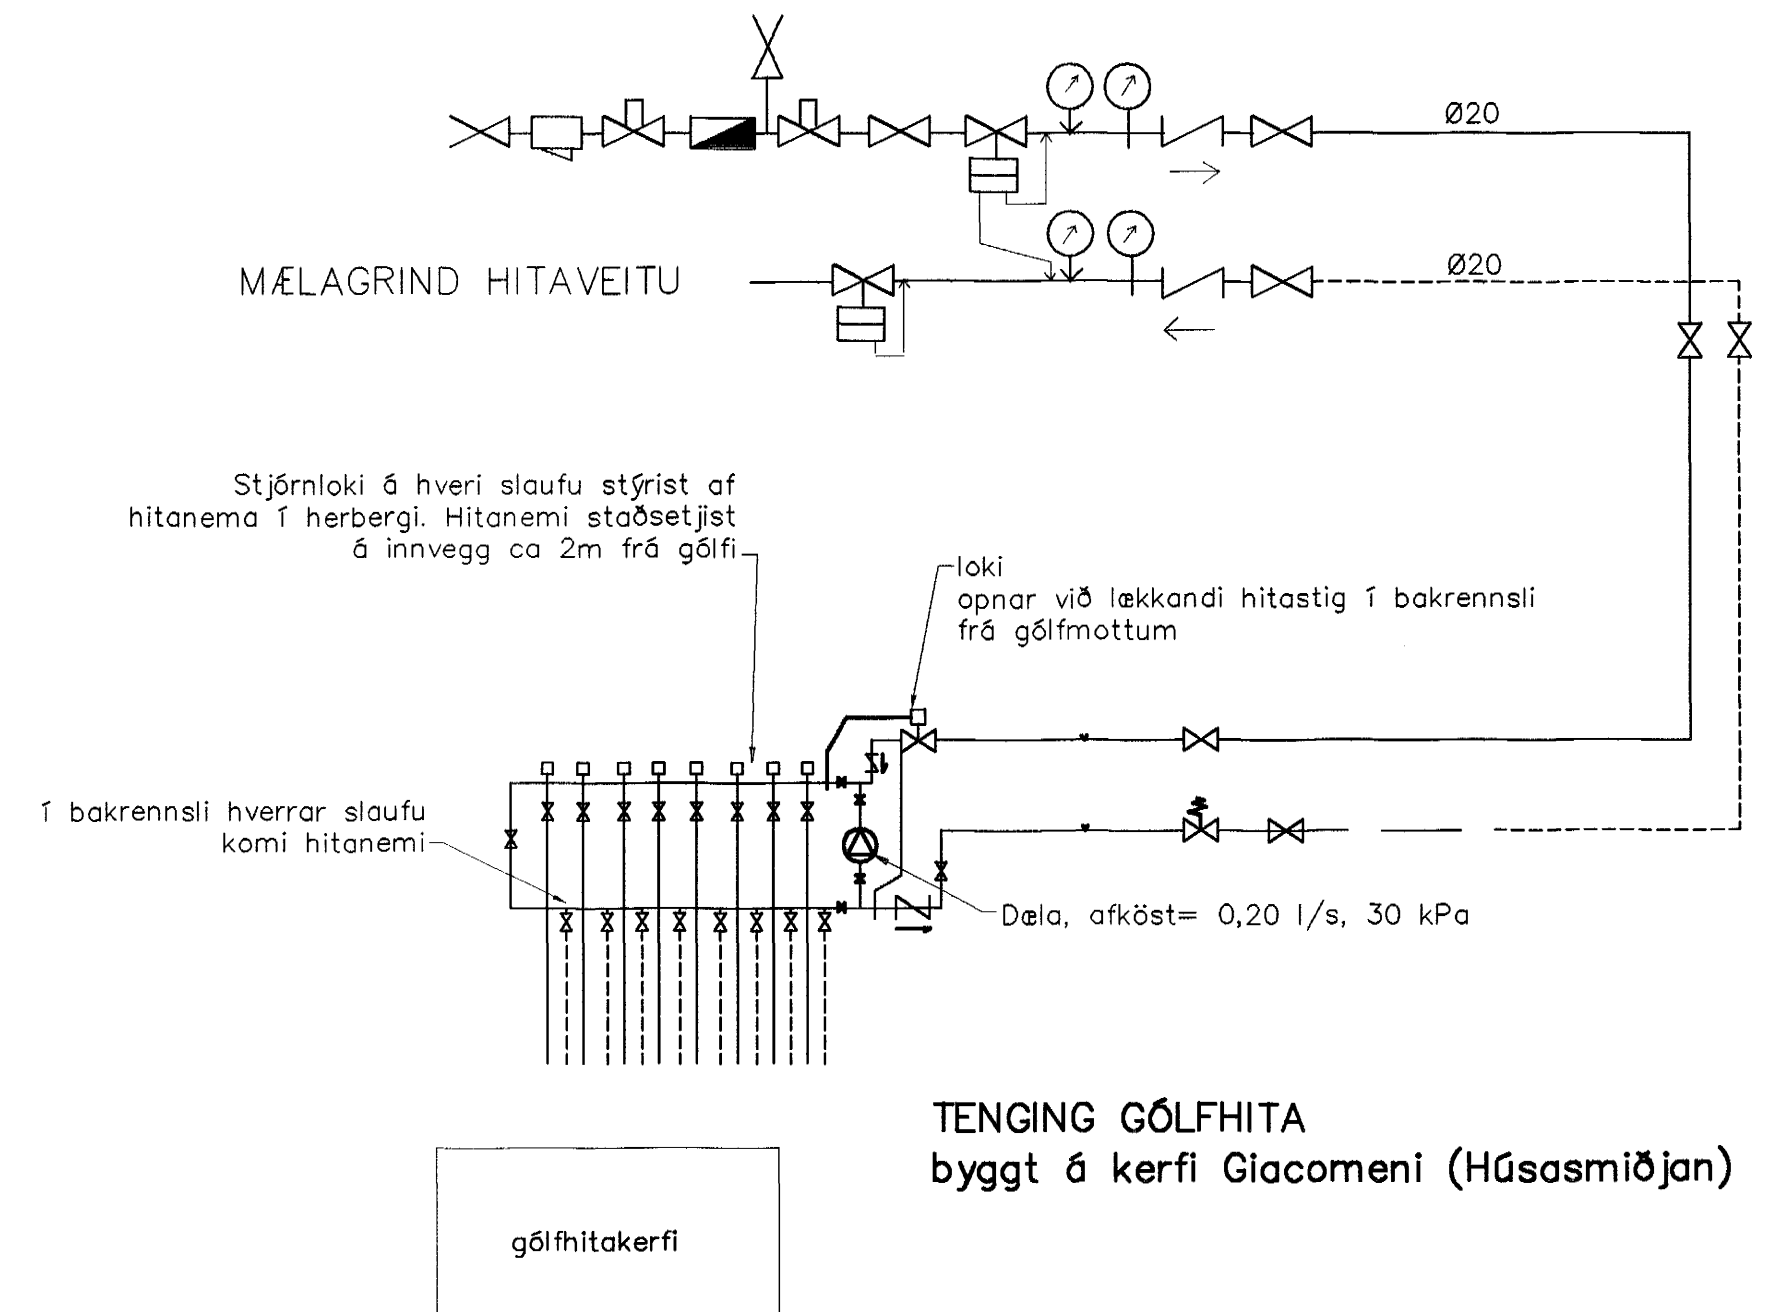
Ø20

MÆLAGRIND HITAVEITU

Ø20

Stjórnloki á hveri slaufu stýrist af hitanema í herbergi. Hitanemi staðsetjist á innvegg ca 2m frá gólfi

loki
opnar við lækkandi hitastig í bakrennsli frá gólfmottum

í bakrennsli hverrar slaufu komi hitanemi

Dæla, afköst= 0,20 l/s, 30 kPa

TENGING GÓLFHITA
byggt á kerfi Giacomeni (Húsasmiðjan)

gólfhitakerfi